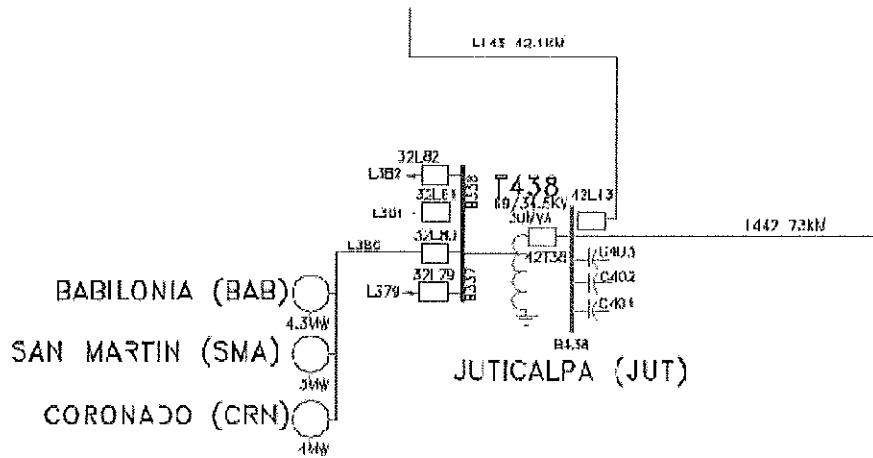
L143 42.1KM

32L82
L382
32L81
L381
32L80
L380
32L79
L379
B338
B337

T438
69/34.5kV
30MVA
42T38
42L13

L442 72KM

C403
C402
C401

B438

BABILONIA (BAB)
4.3MW
SAN MARTIN (SMA)
5MW
CORONADO (CRN)
4MW

JUTICALPA (JUT)